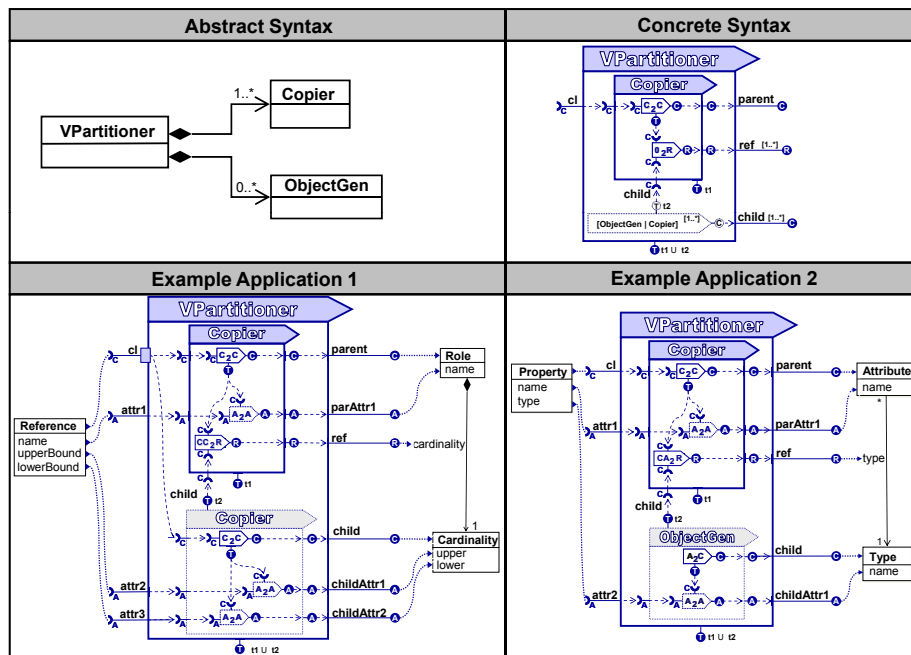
Abstract Syntax

VPartitioner

1..*

Copier

0..*

ObjectGen

Concrete Syntax

VPartitioner

Copier

cl

C

C

$C_2C$

C

C

parent

C

T

C

$0_2R$

R

R

ref [1..*]

R

C

child

T t1

T t2

[ObjectGen | Copier] [1..*]

C

child [1..*]

C

T t1 ∪ t2

Example Application 1

VPartitioner

Copier

cl

C

C

$C_2C$

C

C

parent

C

Role

name

Reference

name

upperBound

lowerBound

attr1

A

A

$A_2A$

A

A

parAttr1

A

$CC_2R$

R

R

ref

R

cardinality

T t1

child

T t2

Copier

C

$C_2C$

C

C

child

C

1

Cardinality

upper

lower

attr2

A

A

$A_2A$

A

A

childAttr1

A

attr3

A

A

$A_2A$

A

A

childAttr2

A

T t1 ∪ t2

Example Application 2

VPartitioner

Copier

Property

name

type

cl

C

C

$C_2C$

C

C

parent

C

Attribute

name

*

attr1

A

A

$A_2A$

A

A

parAttr1

A

$CA_2R$

R

R

ref

R

type

child

T t1

T t2

ObjectGen

$A_2C$

C

C

child

C

1

Type

name

attr2

A

A

$A_2A$

A

A

childAttr1

A

T t1 ∪ t2